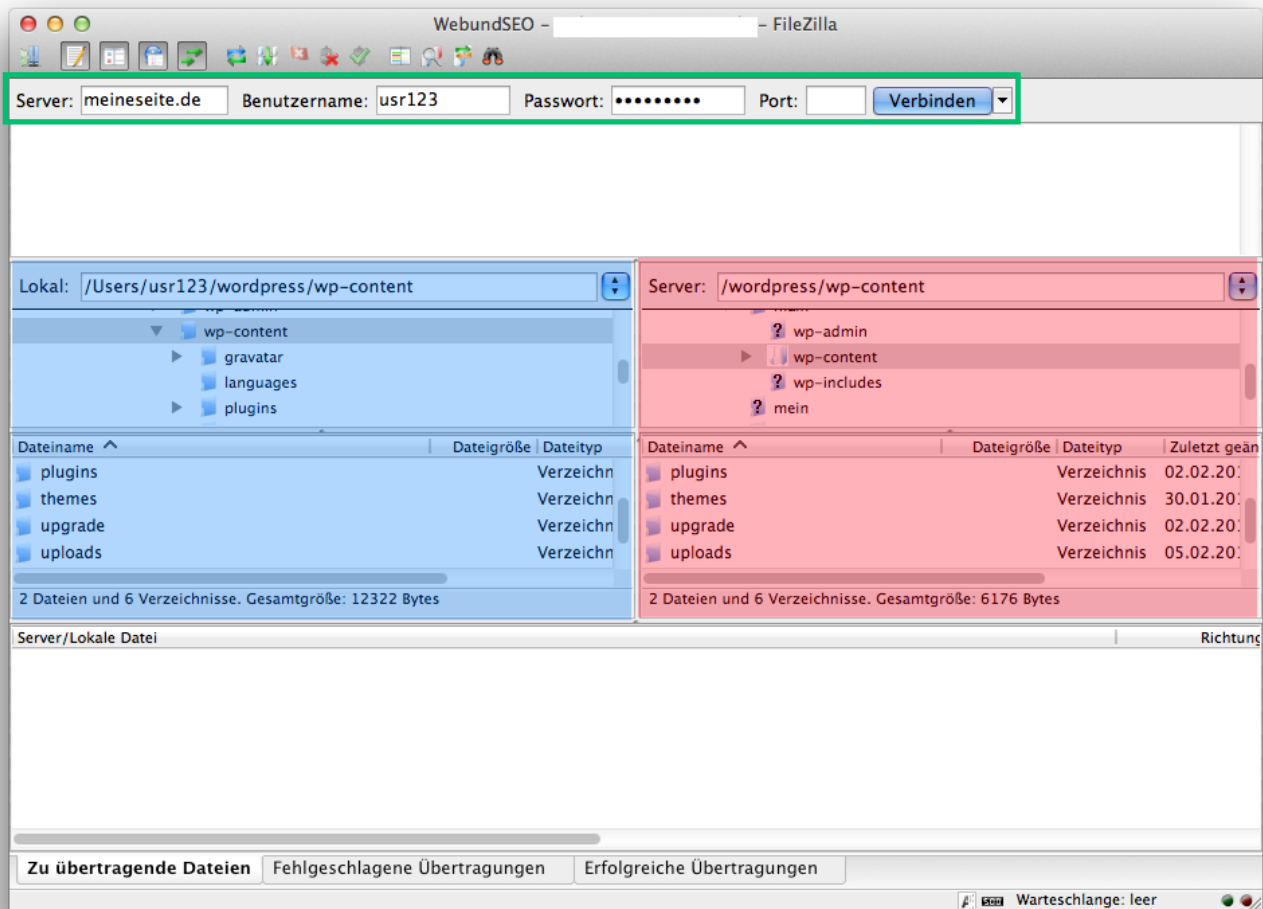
WebundSEO – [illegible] – FileZilla

Server: meineseite.de Benutzername: usr123 Passwort: ••••••••• Port: Verbinden

Lokal: /Users/usr123/wordpress/wp-content

wp-content
gravatar
languages
plugins

| Dateiname | Dateigröße | Dateityp |
|---|---|---|
| plugins | | Verzeichn |
| themes | | Verzeichn |
| upgrade | | Verzeichn |
| uploads | | Verzeichn |

2 Dateien und 6 Verzeichnisse. Gesamtgröße: 12322 Bytes

Server: /wordpress/wp-content

wp-admin
wp-content
wp-includes
mein

| Dateiname | Dateigröße | Dateityp | Zuletzt geä |
|---|---|---|---|
| plugins | | Verzeichnis | 02.02.20 |
| themes | | Verzeichnis | 30.01.20 |
| upgrade | | Verzeichnis | 02.02.20 |
| uploads | | Verzeichnis | 05.02.20 |

2 Dateien und 6 Verzeichnisse. Gesamtgröße: 6176 Bytes

Server/Lokale Datei Richtung

Zu übertragende Dateien Fehlgeschlagene Übertragungen Erfolgreiche Übertragungen

Warteschlange: leer